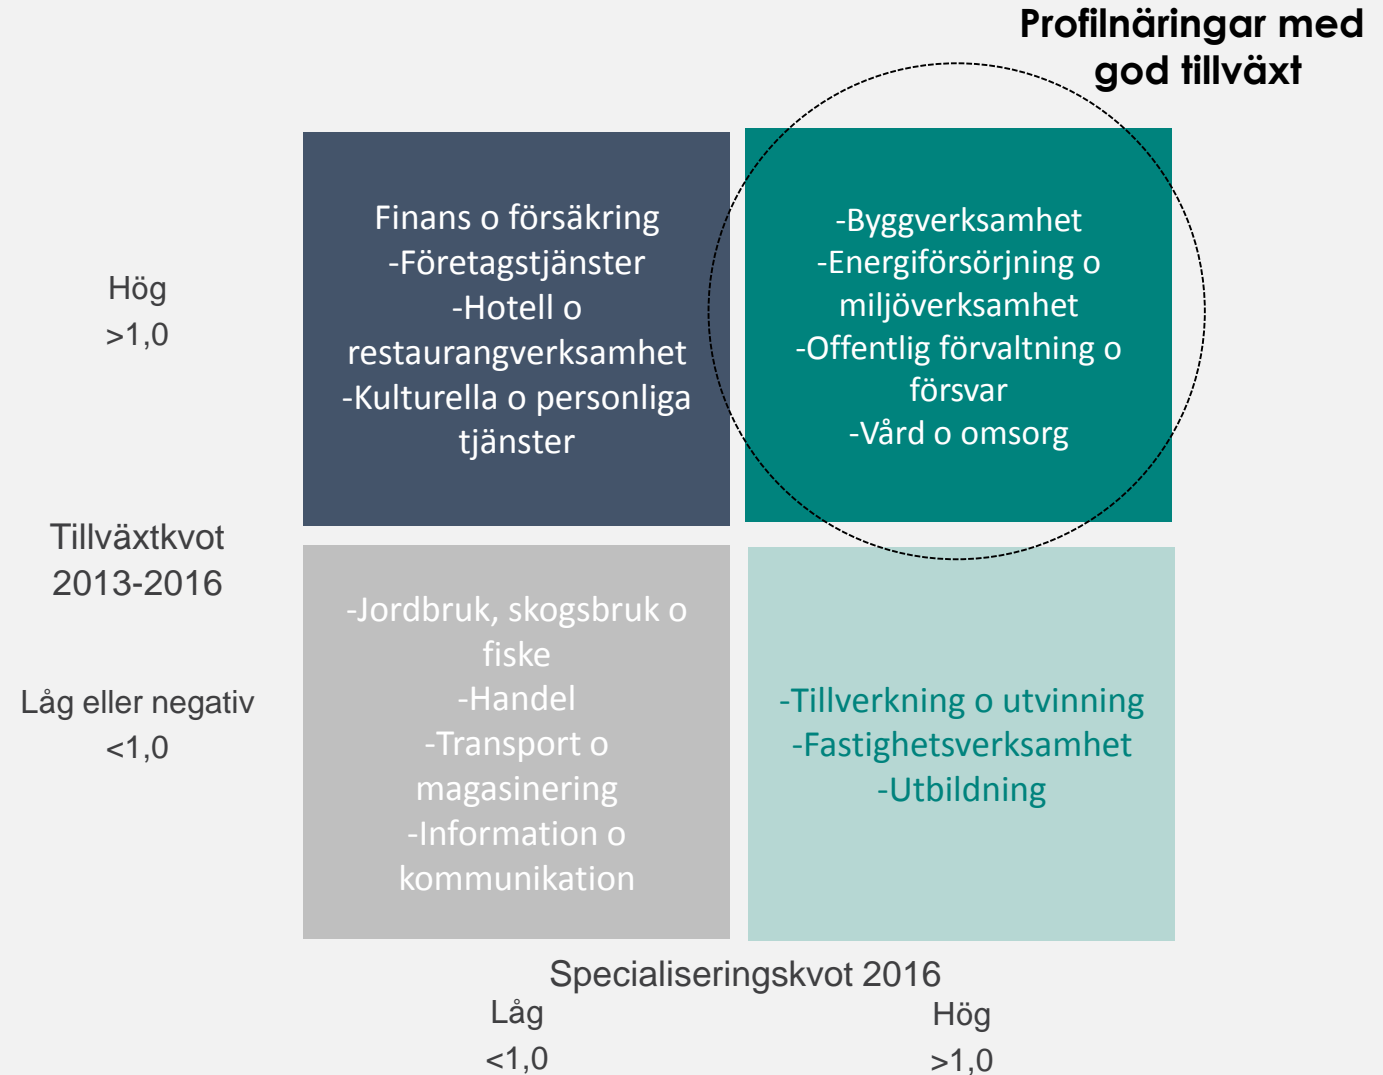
Profilnäringar med god tillväxt

Hög
>1,0

Finans o försäkring
-Företagstjänster
-Hotell o restaurangverksamhet
-Kulturella o personliga tjänster

-Byggverksamhet
-Energiförsörjning o miljöverksamhet
-Offentlig förvaltning o försvar
-Vård o omsorg

Tillväxtkvot 2013-2016

Låg eller negativ
<1,0

-Jordbruk, skogsbruk o fiske
-Handel
-Transport o magasinering
-Information o kommunikation

-Tillverkning o utvinning
-Fastighetsverksamhet
-Utbildning

Specialiseringskvot 2016

Låg
<1,0

Hög
>1,0